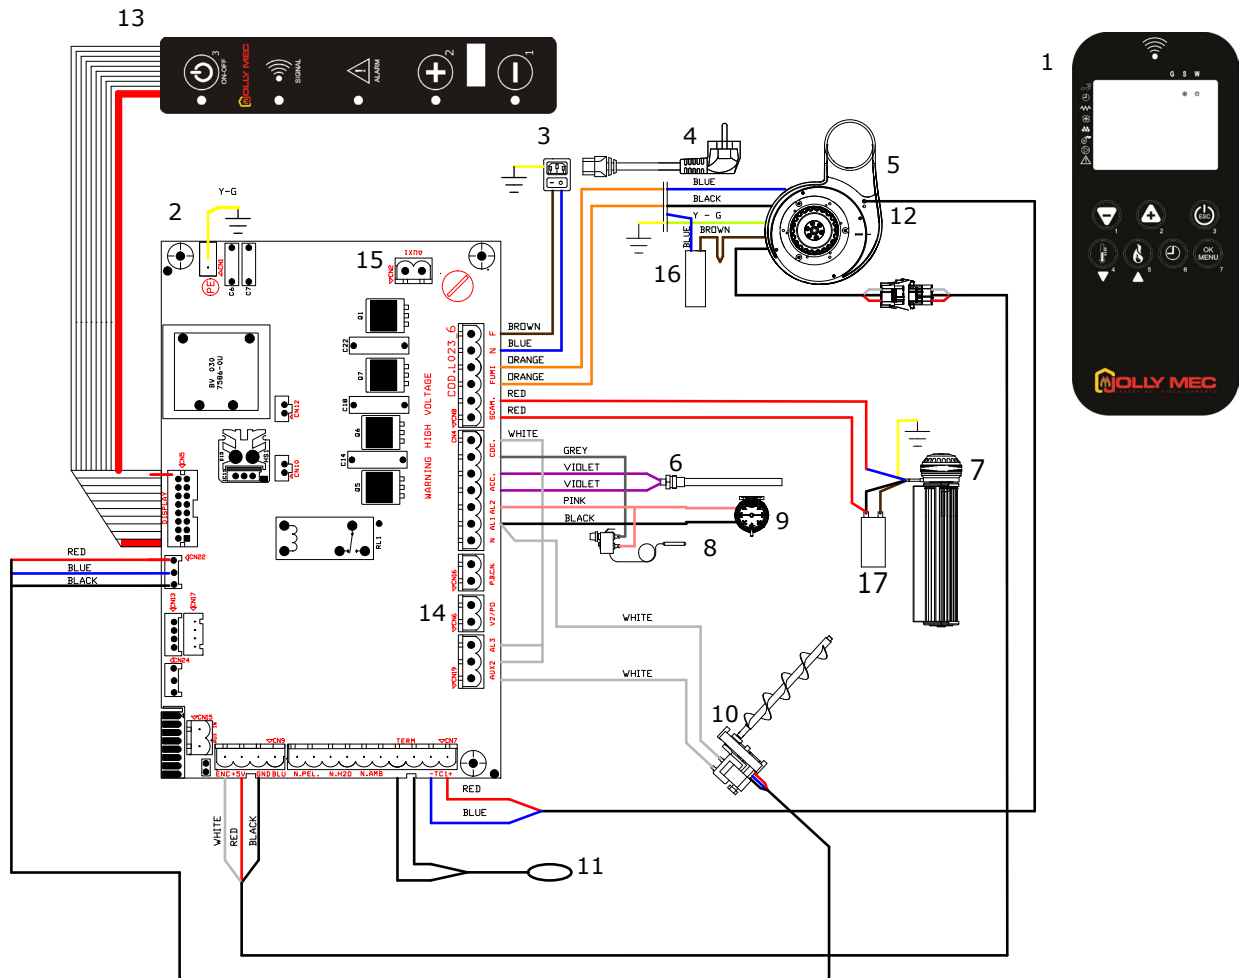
13
ON-OFF 3
MOLLY MEC
SIGNAL
ALARM
2
1

1
G S W
1 2 3
ESC
OK MENU
4 5 6 7
MOLLY MEC

2
Y-G
3
4
5
12
BLUE
BLACK
Y - G
BLUE
BROWN
16
15
AUX1
CN1
C6
C7
BV 030 7586-0U
CN12
CN10
Q1
C22
Q7
C18
Q6
C14
Q5
RL1
CN5
DISPLAY
CN22
CN13
CN17
CN24
CN25
CN9
CN7
TERM
ENC +5V GND BLU N.PEL. N.H2O N.AMB -TC1+
COD.L023.6
WARNING HIGH VOLTAGE
CN2
CN8
CN4
CN6
CN16
CN19
F N FUMI SCAM. COC. ACC. AL1 AL2 N P.BCK. V2/P2 AL3 AUX2
BROWN
BLUE
ORANGE
ORANGE
RED
RED
WHITE
GREY
VIOLET
VIOLET
PINK
BLACK
6
7
17
9
8
14
WHITE
WHITE
10
RED
BLUE
BLACK
RED
BLUE
WHITE
RED
BLACK
11